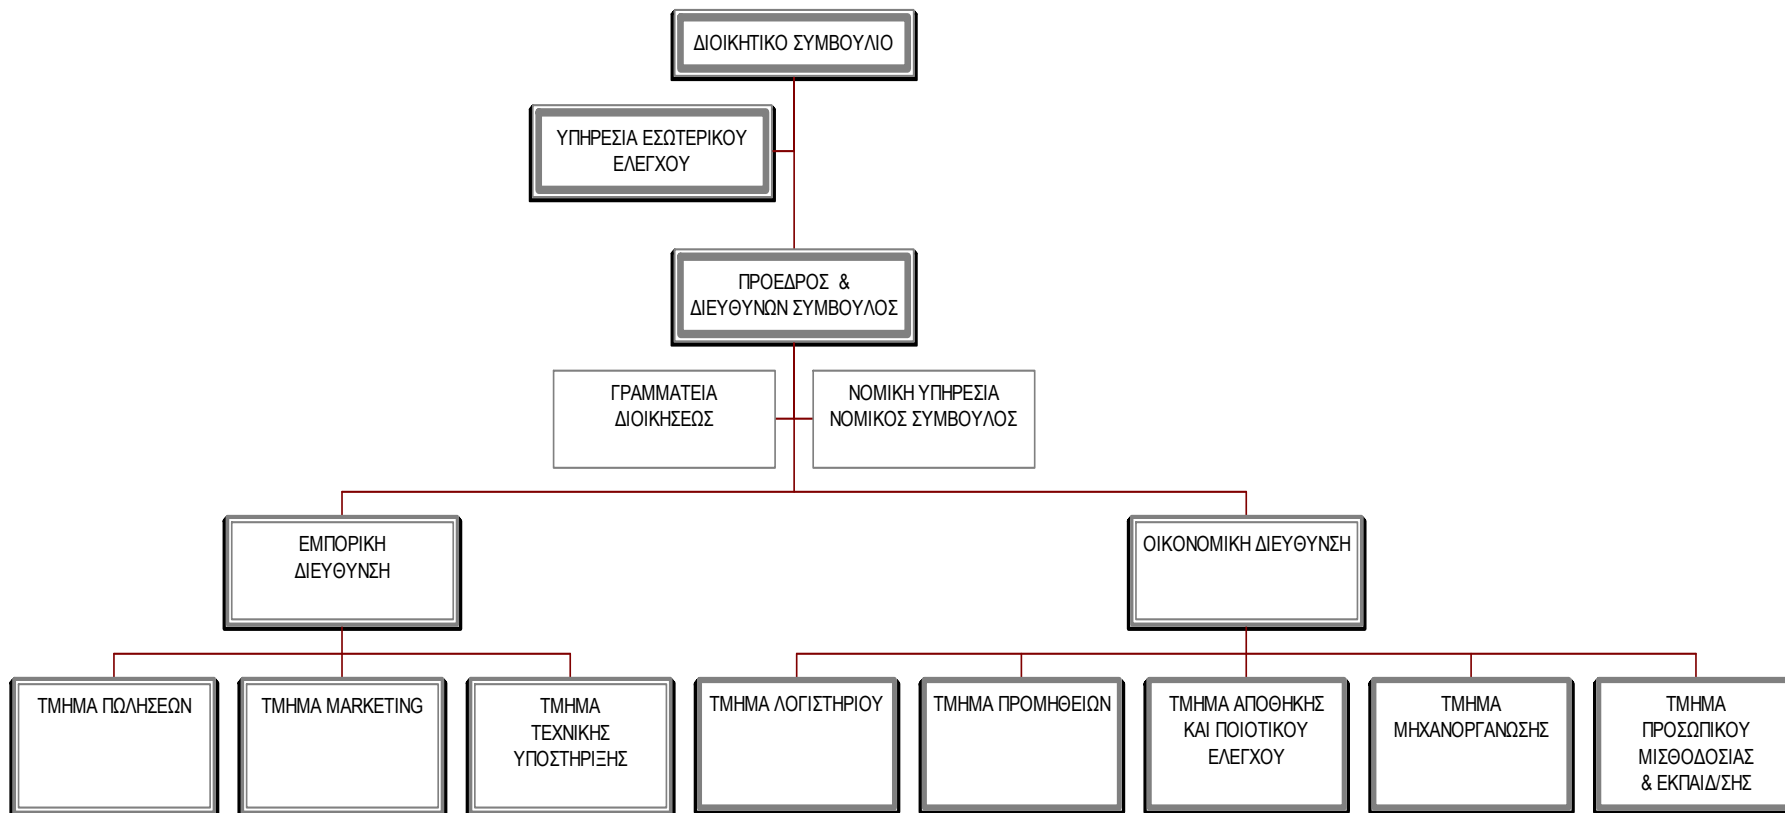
ΔΙΟΙΚΗΤΙΚΟ ΣΥΜΒΟΥΛΙΟ

ΥΠΗΡΕΣΙΑ ΕΣΩΤΕΡΙΚΟΥ ΕΛΕΓΧΟΥ

ΠΡΟΕΔΡΟΣ & ΔΙΕΥΘΥΝΩΝ ΣΥΜΒΟΥΛΟΣ

ΓΡΑΜΜΑΤΕΙΑ ΔΙΟΙΚΗΣΕΩΣ

ΝΟΜΙΚΗ ΥΠΗΡΕΣΙΑ ΝΟΜΙΚΟΣ ΣΥΜΒΟΥΛΟΣ

ΕΜΠΟΡΙΚΗ ΔΙΕΥΘΥΝΣΗ

ΟΙΚΟΝΟΜΙΚΗ ΔΙΕΥΘΥΝΣΗ

ΤΜΗΜΑ ΠΩΛΗΣΕΩΝ

ΤΜΗΜΑ MARKETING

ΤΜΗΜΑ ΤΕΧΝΙΚΗΣ ΥΠΟΣΤΗΡΙΞΗΣ

ΤΜΗΜΑ ΛΟΓΙΣΤΗΡΙΟΥ

ΤΜΗΜΑ ΠΡΟΜΗΘΕΙΩΝ

ΤΜΗΜΑ ΑΠΟΘΗΚΗΣ ΚΑΙ ΠΟΙΟΤΙΚΟΥ ΕΛΕΓΧΟΥ

ΤΜΗΜΑ ΜΗΧΑΝΟΡΓΑΝΩΣΗΣ

ΤΜΗΜΑ ΠΡΟΣΩΠΙΚΟΥ ΜΙΣΘΟΔΟΣΙΑΣ & ΕΚΠΑΙΔ/ΣΗΣ